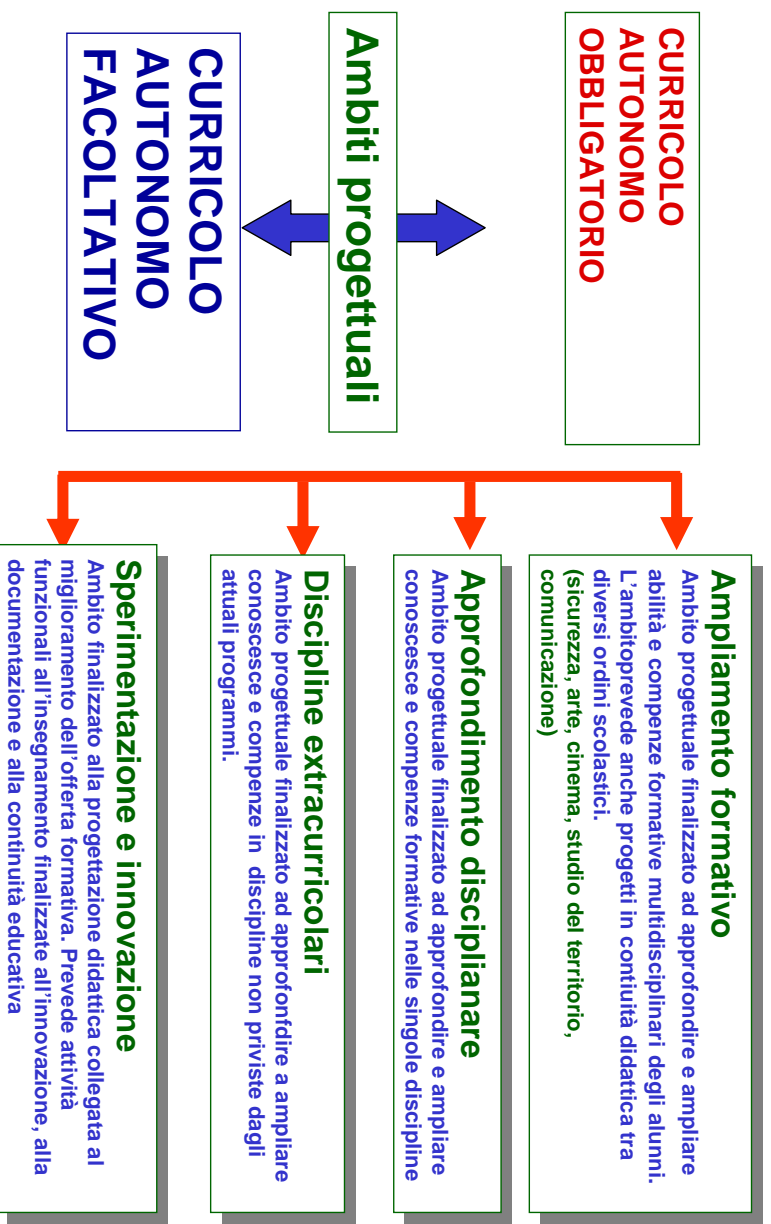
CURRICOLO AUTONOMO OBBLIGATORIO

Ambiti progettuali

CURRICOLO AUTONOMO FACOLTATIVO

Ampliamento formativo
Ambito progettuale finalizzato ad approfondire e ampliare abilità e compenze formative multidisciplinari degli alunni. L'ambitoprevede anche progetti in contiuità didattica tra diversi ordini scolastici. (sicurezza, arte, cinema, studio del territorio, comunicazione)

Approfondimento disciplinare
Ambito progettuale finalizzato ad approfondire e ampliare conoscesce e compenze formative nelle singole discipline

Discipline extracurricolari
Ambito progettuale finalizzato ad approfonfdire a ampliare conoscesce e compenze in discipline non priviste dagli attuali programmi.

Sperimentazione e innovazione
Ambito finalizzato alla progettazione didattica collegata al miglioramento dell'offerta formativa. Prevede attività funzionali all'insegnamento finalizzate all'innovazione, alla documentazione e alla continuità educativa